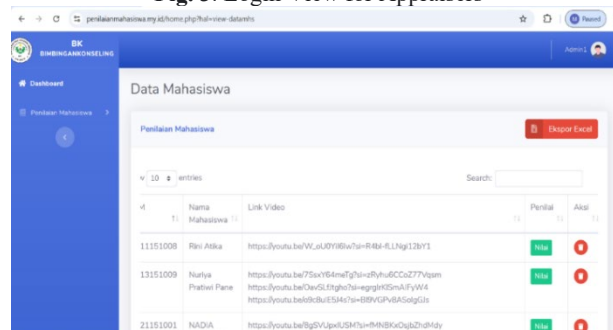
Fig. 5. Login view for applicants

penilaianmahasiswa.my.id/home.php?hal=view-datamhs

Paused

BK
BIMBINGANKONSELING

Admin1

Dashboard

Penilaian Mahasiswa

Data Mahasiswa

Penilaian Mahasiswa

Ekspor Excel

10 entries

Search:

| M | Nama Mahasiswa | Link Video | Penilai | Aksi |
|---|---|---|---|---|
| 11151008 | Rini Atika | https://youtu.be/W_oU0Yll6lw?si=R4bl-fLLNgi12bY1 | Nilai | |
| 13151009 | Nurlya Pratiwi Pane | https://youtu.be/7SsxY64meTg?si=zRyhu6CCoZ77Vqsm https://youtu.be/OavSLfJtgho?si=egrgirKISmAiFyW4 https://youtu.be/o9cBu!E5J4s?si=B8lVGPvBASolgGJs | Nilai | |
| 21151001 | NADIA | https://youtu.be/8gSVUpxIUSM?si=fMNBKxOqjbZhdMdy | Nilai | |